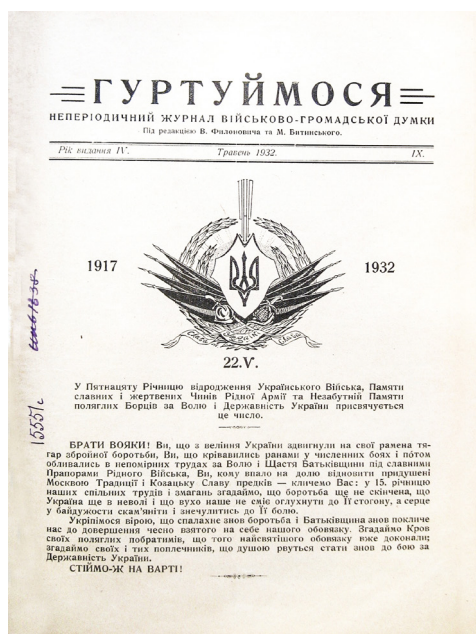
ГУРТУЙМОСЯ

НЕПЕРІОДИЧНИЙ ЖУРНАЛ ВІЙСЬКОВО-ГРОМАДСЬКОЇ ДУМКИ

Під редакцією В. Филоновича та М. Битинського.

Рік видання IV. Травень 1932. IX.

1917 1932

22.V.

У Пятнацяту Річницю відродження Українського Війська, Памяти славних і жертвенних Чинів Рідної Армії та Незабутній Памяти полеглих Борців за Волю і Державність України присвячується це число.

БРАТИ ВОЯКИ! Ви, що з веління України здвигнули на свої рамена тягар збройної боротьби, Ви, що кривавились ранами у численних боях і потом обливались в непомірних трудах за Волю і Щастя Батьківщини під славними Прапорами Рідного Війська, Ви, кому впало на долю відновити придушені Москвою Традиції і Козацьку Славу предків — кличемо Вас: у 15. річницю наших спільних трудів і змагань згадаймо, що боротьба ще не скінчена, що Україна ще в неволі і що вухо наше не смію оглухнути до її стогону, а серце у байдужости скам'яніти і знечулитись до її болю.

Укріпімося вірою, що спалахне знов боротьба і Батьківщина знов покличе нас до довершення чесно взятого на себе нашого обовязку. Згадаймо Кров своїх полеглих побратимів, що того найсвятішого обовязку вже доконали; згадаймо своїх і тих поплечників, що душою рвуться стати знов до бою за Державність України.

СТІЙМО-Ж НА ВАРТІ!

15551 с

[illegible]